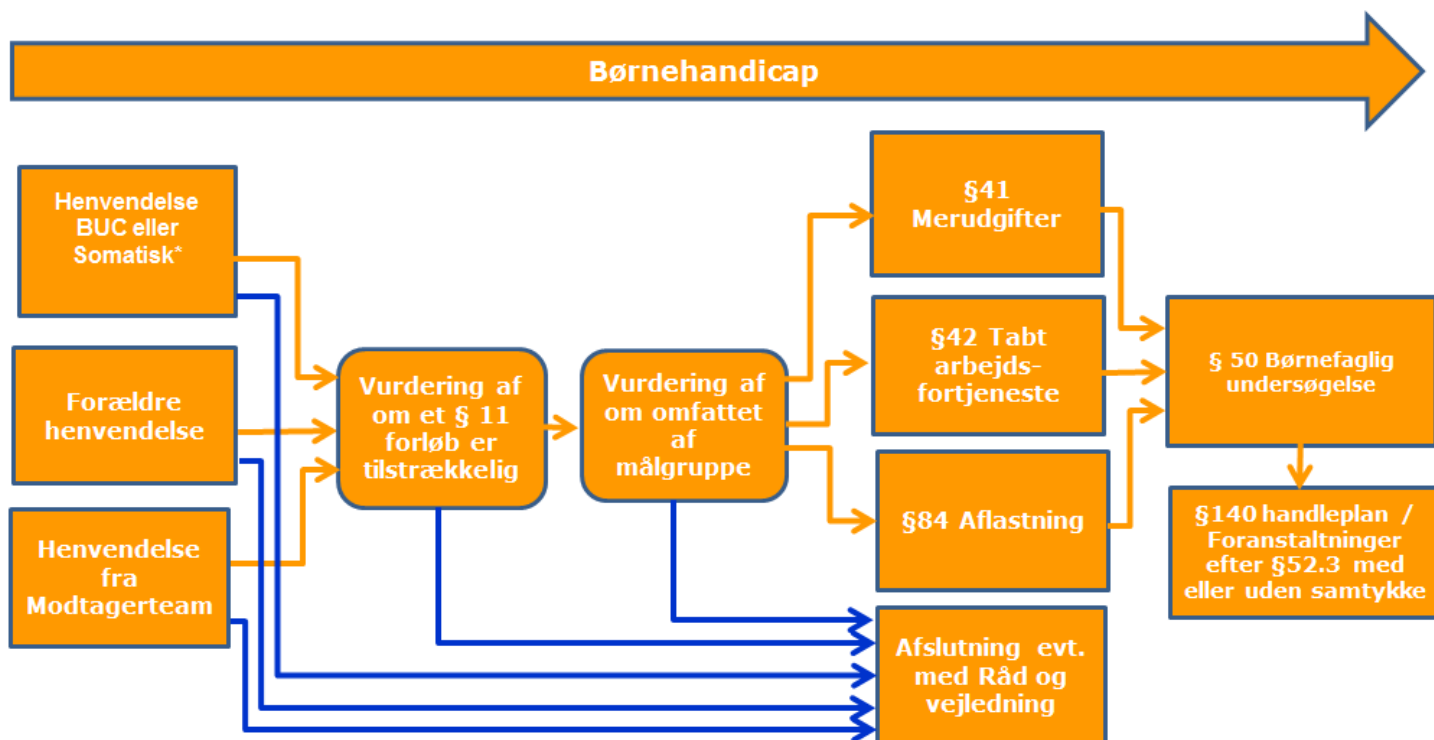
Børnehandicap

Henvendelse BUC eller Somatisk*

Forældre henvendelse

Henvendelse fra Modtagerteam

Vurdering af om et § 11 forløb er tilstrækkelig

Vurdering af om omfattet af målgruppe

§41 Merudgifter

§42 Tabt arbejds-fortjeneste

§84 Aflastning

§ 50 Børnefaglig undersøgelse

§140 handleplan / Foranstaltninger efter §52.3 med eller uden samtykke

Afslutning evt. med Råd og vejledning